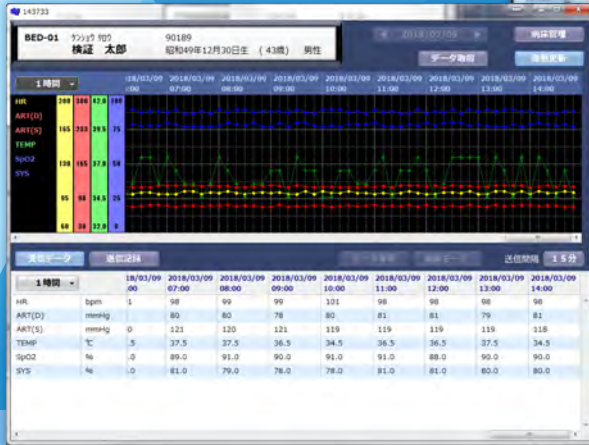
143733

BED-01 ケンショウ タロウ 90189
検証 太郎 昭和49年12月30日生 (43歳) 男性

2018/03/09

病床管理
データ取得
自動更新

1時間

18/03/09 :00
2018/03/09 07:00
2018/03/09 08:00
2018/03/09 09:00
2018/03/09 10:00
2018/03/09 11:00
2018/03/09 12:00
2018/03/09 13:00
2018/03/09 14:00

HR
ART(D)
ART(S)
TEMP
SpO2
SYS

| 200 | 300 | 42.0 | 100 |
|---|---|---|---|
| 165 | 250 | 39.5 | 75 |
| 130 | 165 | 37.0 | 50 |
| 95 | 80 | 34.5 | 25 |
| 60 | 30 | 32.0 | 0 |

実行データ
送信記録
送信間隔 15分

| 1時間 | | 18/03/09 :00 | 2018/03/09 07:00 | 2018/03/09 08:00 | 2018/03/09 09:00 | 2018/03/09 10:00 | 2018/03/09 11:00 | 2018/03/09 12:00 | 2018/03/09 13:00 | 2018/03/09 14:00 |
|---|---|---|---|---|---|---|---|---|---|---|
| HR | bpm | 1 | 98 | 99 | 99 | 101 | 98 | 98 | 98 | 98 |
| ART(D) | mmHg | | 80 | 80 | 78 | 80 | 81 | 81 | 79 | 81 |
| ART(S) | mmHg | 0 | 121 | 120 | 121 | 119 | 119 | 119 | 119 | 118 |
| TEMP | ℃ | .5 | 37.5 | 37.5 | 36.5 | 34.5 | 36.5 | 37.5 | 37.5 | 34.5 |
| SpO2 | % | .0 | 89.0 | 91.0 | 90.0 | 91.0 | 91.0 | 88.0 | 90.0 | 90.0 |
| SYS | % | .0 | 81.0 | 79.0 | 78.0 | 78.0 | 81.0 | 81.0 | 80.0 | 80.0 |